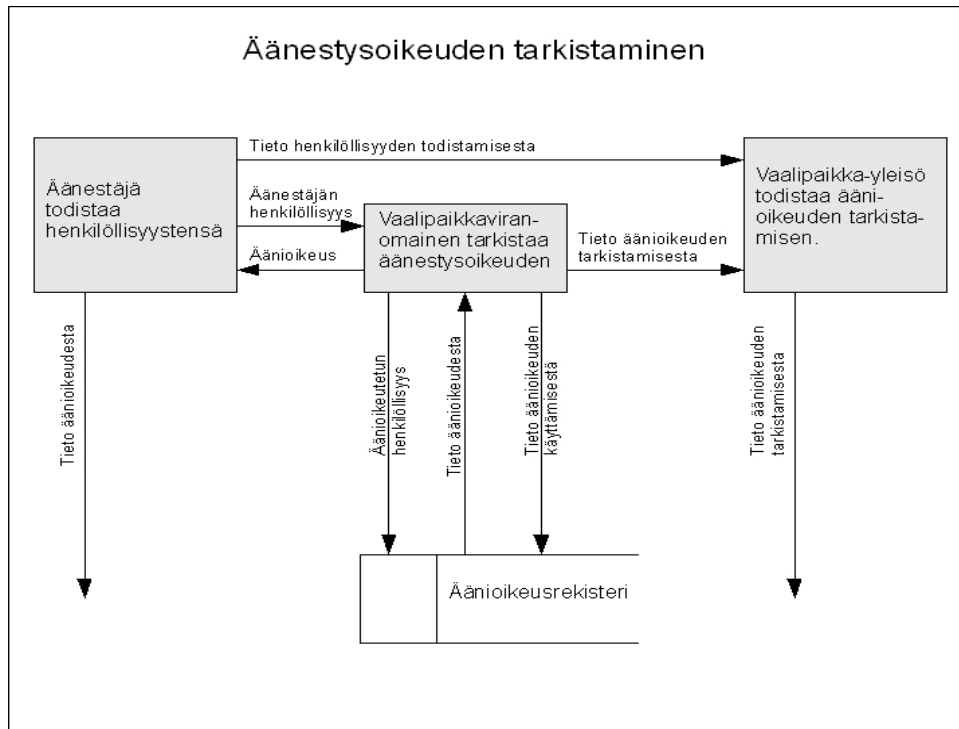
Äänestysoikeuden tarkistaminen

Tieto henkilöllisyyden todistamisesta

Äänestäjä todistaa henkilöllisyystensä

Äänestäjän henkilöllisyys

Vaalipaikkaviranomainen tarkistaa äänestysoikeuden

Äänioikeus

Tieto äänioikeuden tarkistamisesta

Vaalipaikka-yleisö todistaa äänioikeuden tarkistamisen.

Tieto äänioikeudesta

Äänioikeutetun henkilöllisyys

Tieto äänioikeudesta

Tieto äänioikeuden käyttämisestä

Tieto äänioikeuden tarkistamisesta

Äänioikeusrekisteri